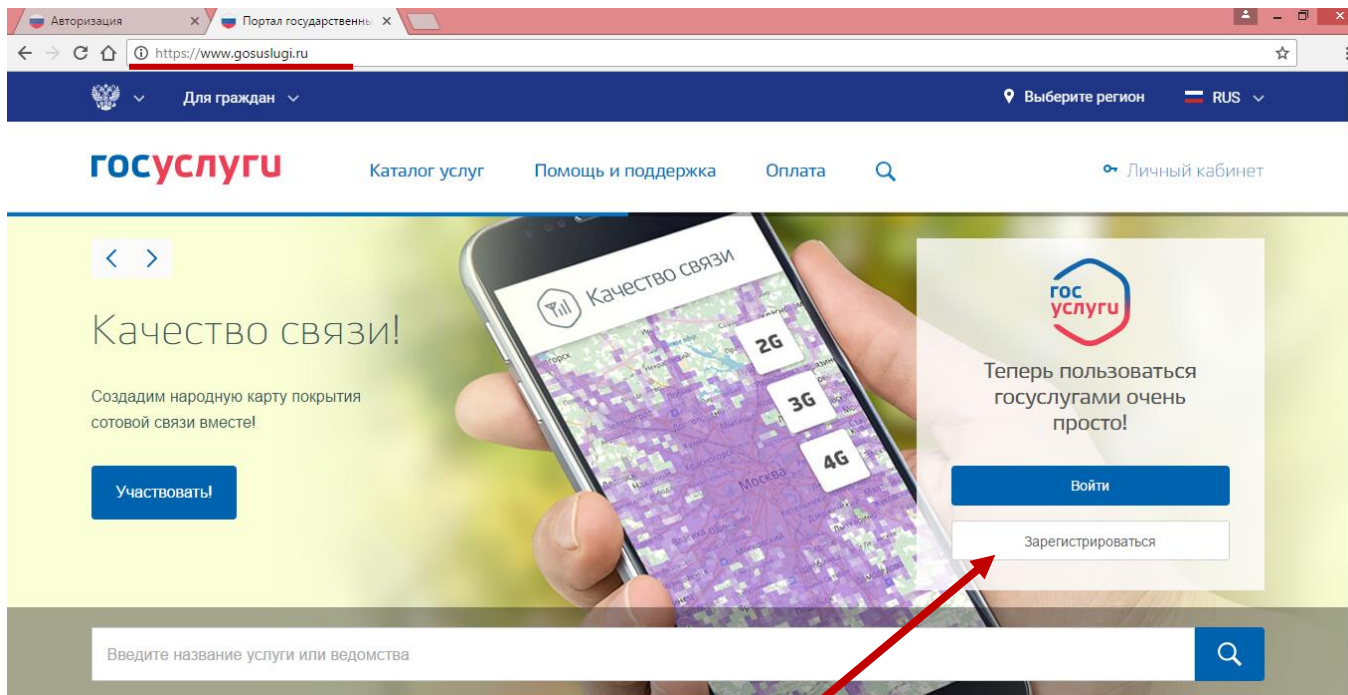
Авторизация ×
Портал государственны ×

https://www.gosuslugi.ru

Для граждан
Выберите регион
RUS

госуслуги
Каталог услуг
Помощь и поддержка
Оплата
Личный кабинет

Качество связи!

Создадим народную карту покрытия сотовой связи вместе!

Участвовать!

Качество связи
2G
3G
4G
Москва

гос услуги
Теперь пользоваться госуслугами очень просто!

Войти
Зарегистрироваться

Введите название услуги или ведомства